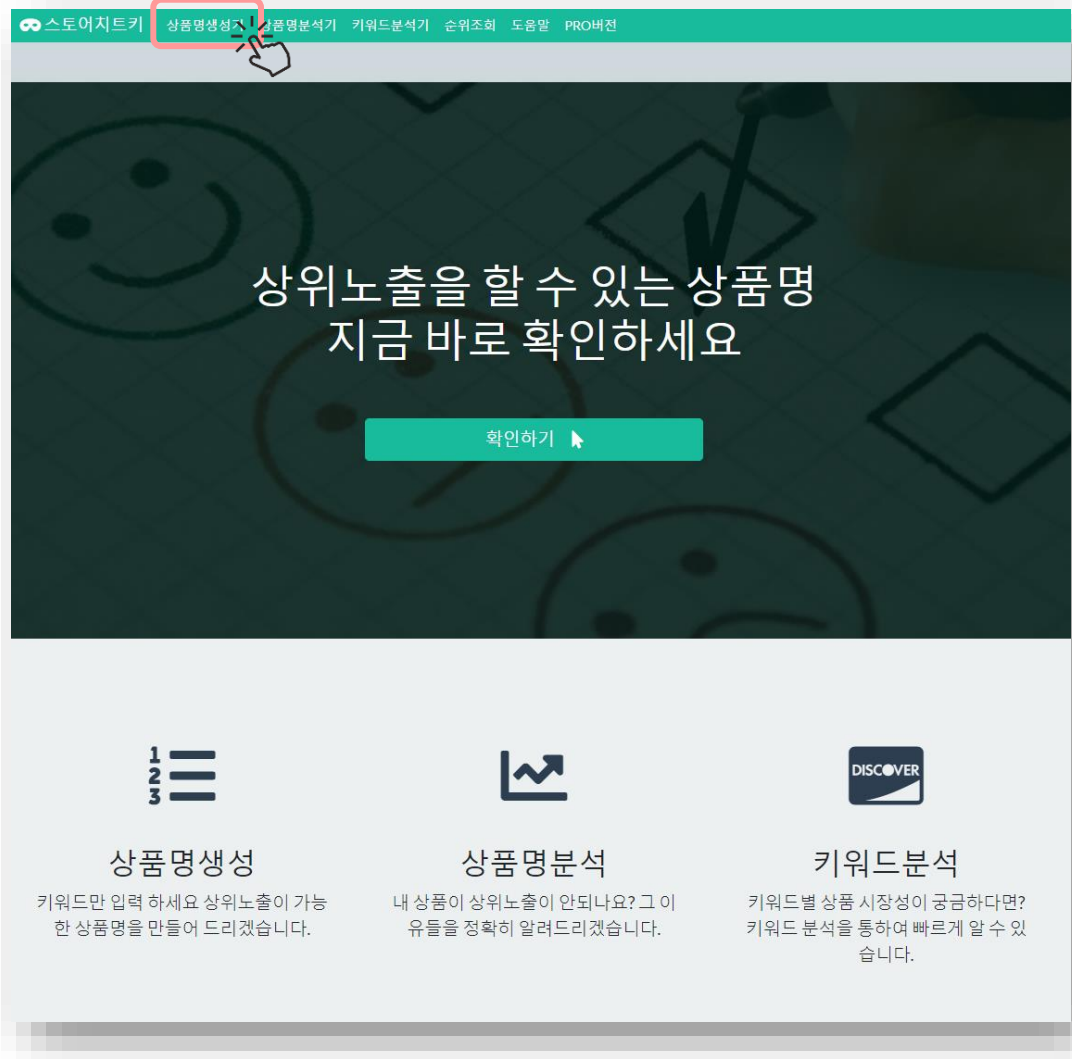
스토어치트키 상품명생성기 상품명분석기 키워드분석기 순위조회 도움말 PRO버전

상위노출을 할 수 있는 상품명
지금 바로 확인하세요

확인하기

1
2
3

DISCOVER

상품명생성

키워드만 입력 하세요 상위노출이 가능한 상품명을 만들어 드리겠습니다.

상품명분석

내 상품이 상위노출이 안되나요? 그 이유들을 정확히 알려드리겠습니다.

키워드분석

키워드별 상품 시장성이 궁금하다면? 키워드 분석을 통하여 빠르게 알 수 있습니다.